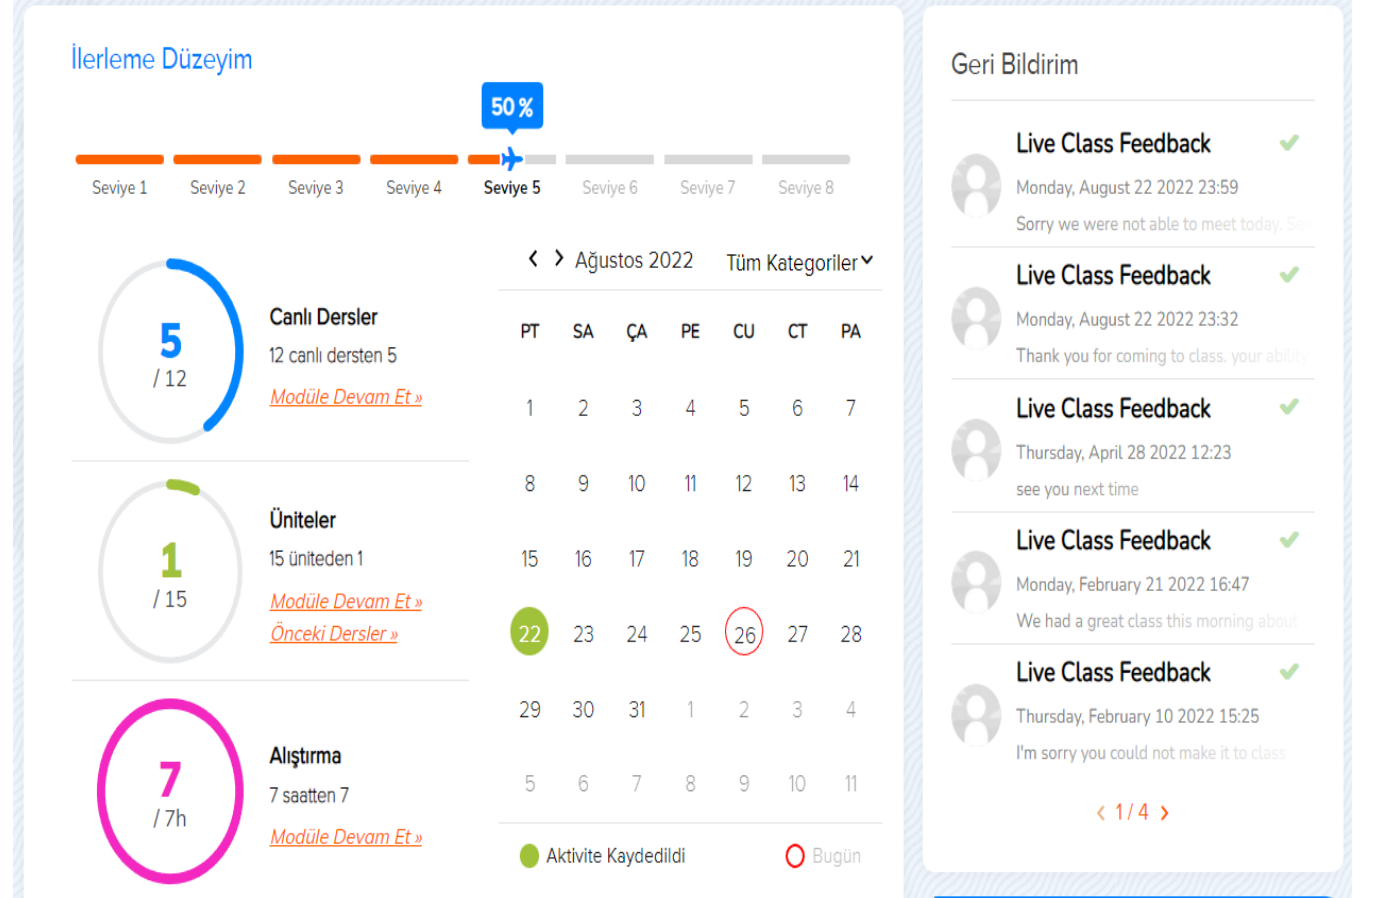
İlerleme Düzeyim

50 %

Seviye 1 Seviye 2 Seviye 3 Seviye 4 Seviye 5 Seviye 6 Seviye 7 Seviye 8

5
/ 12

Canlı Dersler
12 canlı dersten 5
Modüle Devam Et »

1
/ 15

Üniteler
15 üniteden 1
Modüle Devam Et »
Önceki Dersler »

7
/ 7h

Alıştırma
7 saatten 7
Modüle Devam Et »

Ağustos 2022 Tüm Kategoriler

| PT | SA | ÇA | PE | CU | CT | PA |
|---|---|---|---|---|---|---|
| 1 | 2 | 3 | 4 | 5 | 6 | 7 |
| 8 | 9 | 10 | 11 | 12 | 13 | 14 |
| 15 | 16 | 17 | 18 | 19 | 20 | 21 |
| 22 | 23 | 24 | 25 | 26 | 27 | 28 |
| 29 | 30 | 31 | 1 | 2 | 3 | 4 |
| 5 | 6 | 7 | 8 | 9 | 10 | 11 |

Aktivite Kaydedildi Bugün

Geri Bildirim

Live Class Feedback
Monday, August 22 2022 23:59
Sorry we were not able to meet today. So

Live Class Feedback
Monday, August 22 2022 23:32
Thank you for coming to class, your ability

Live Class Feedback
Thursday, April 28 2022 12:23
see you next time

Live Class Feedback
Monday, February 21 2022 16:47
We had a great class this morning about

Live Class Feedback
Thursday, February 10 2022 15:25
I'm sorry you could not make it to class

1 / 4